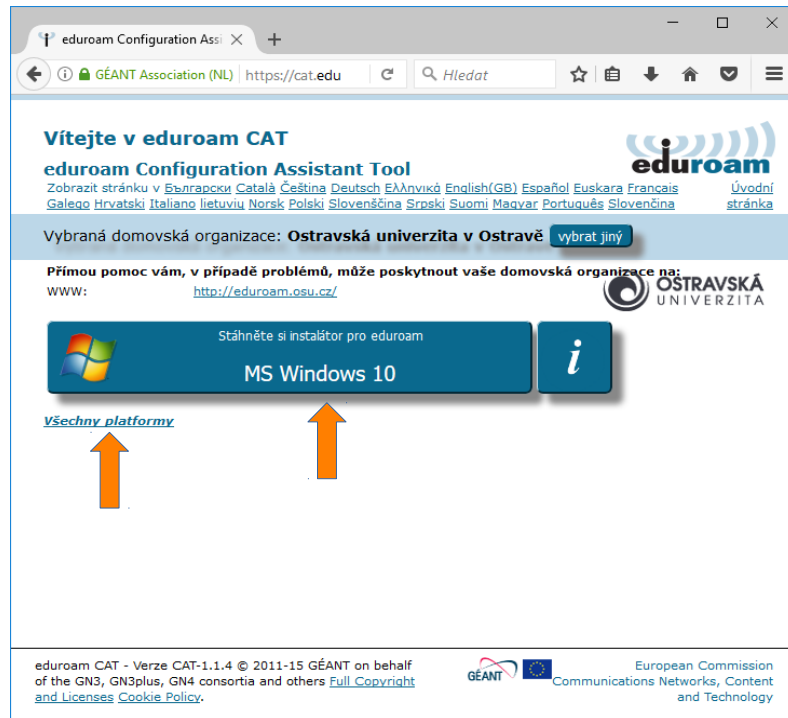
eduroam Configuration Assi ×
+
GÉANT Association (NL) https://cat.edu
Hledat

Vítejte v eduroam CAT
eduroam Configuration Assistant Tool
eduroam
Zobrazit stránku v Български Català Čeština Deutsch Ελληνικά English(GB) Español Euskara Français Galego Hrvatski Italiano lietuvių Norsk Polski Slovenščina Srpski Suomi Magyar Português Slovenčina
Úvodní stránka

Vybraná domovská organizace: Ostravská univerzita v Ostravě vybrat jiný

Přímou pomoc vám, v případě problémů, může poskytnout vaše domovská organizace na:
WWW: http://eduroam.osu.cz/
OSTRAVSKÁ UNIVERZITA

Stáhněte si instalátor pro eduroam
MS Windows 10
i

Všechny platformy

eduroam CAT - Verze CAT-1.1.4 © 2011-15 GÉANT on behalf of the GN3, GN3plus, GN4 consortia and others Full Copyright and Licenses Cookie Policy.
GÉANT
European Commission Communications Networks, Content and Technology